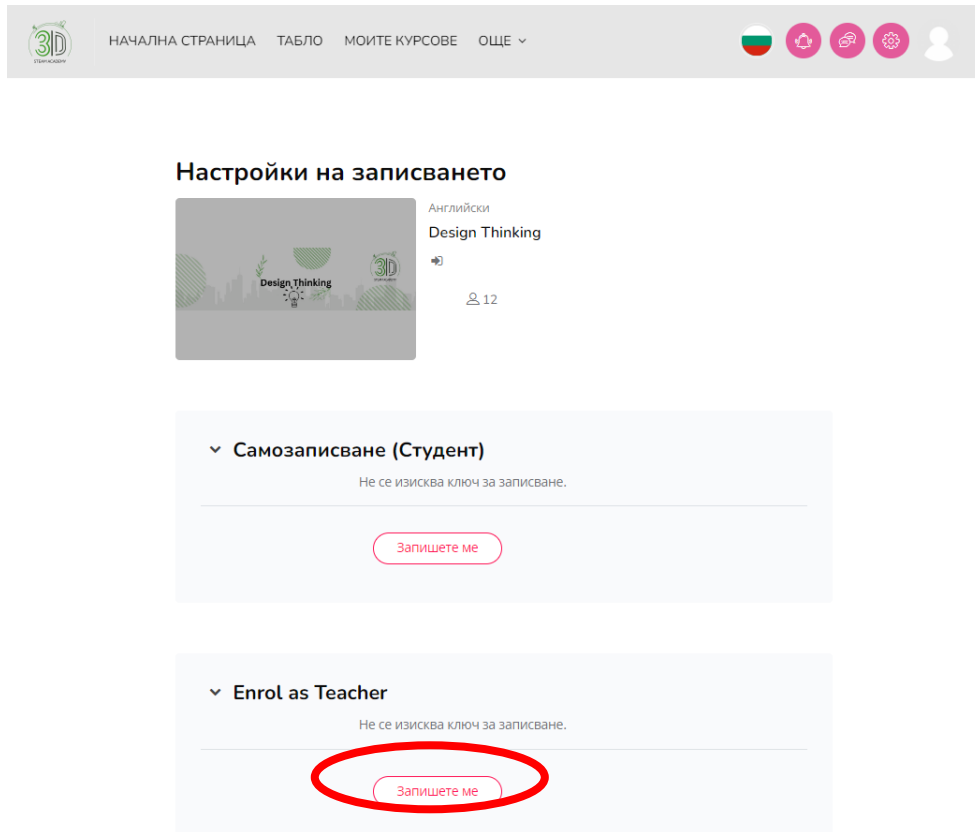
3D STEM ACADEMY

НАЧАЛНА СТРАНИЦА ТАБЛО МОИТЕ КУРСОВЕ ОЩЕ

Настройки на записването

Design Thinking

Английски

Design Thinking

12

Самозаписване (Студент)

Не се изисква ключ за записване.

Запишете ме

Enrol as Teacher

Не се изисква ключ за записване.

Запишете ме